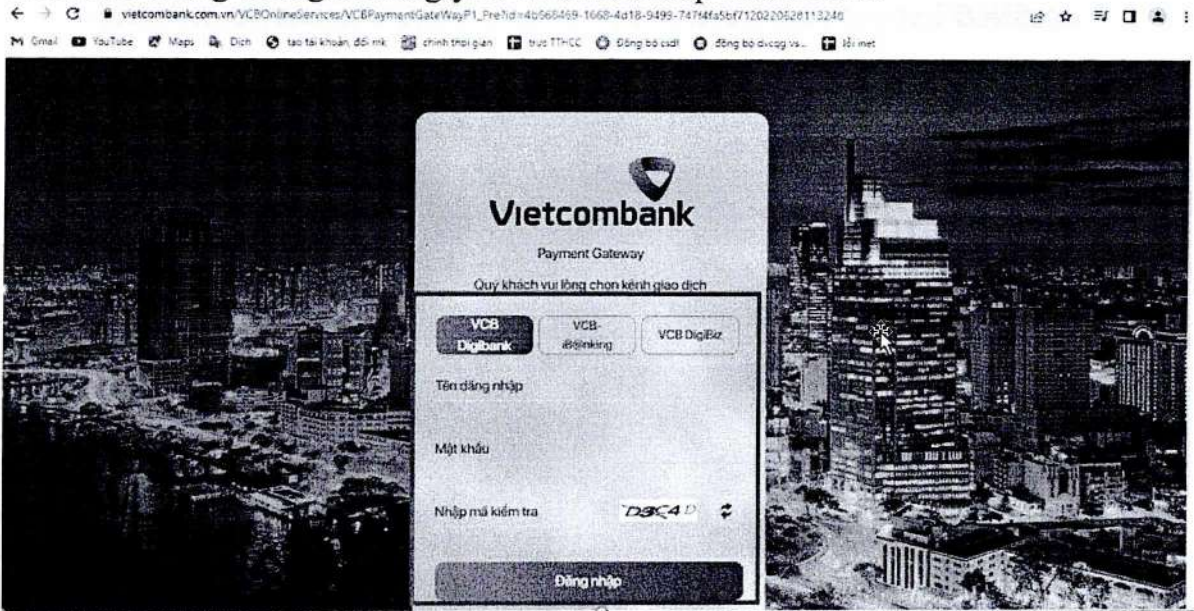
vietcombank.com.vn/VCBOnlineServices/VCBPaymentGateWayP1_Pre?id=4b568469-1668-4d18-9499-747f4fa5bf7120220628113248

M Gmail YouTube Maps Dịch tạo tài khoản, đổi mk chỉnh thời gian trục TTHCC Đồng bộ csdl đồng bộ dvcqg vs... lỗi mạng

Vietcombank

Payment Gateway

Quý khách vui lòng chọn kênh giao dịch

VCB Digibank

VCB-iB@nking

VCB DigiBiz

Tên đăng nhập

Mật khẩu

Nhập mã kiểm tra

D3C4D

Đăng nhập